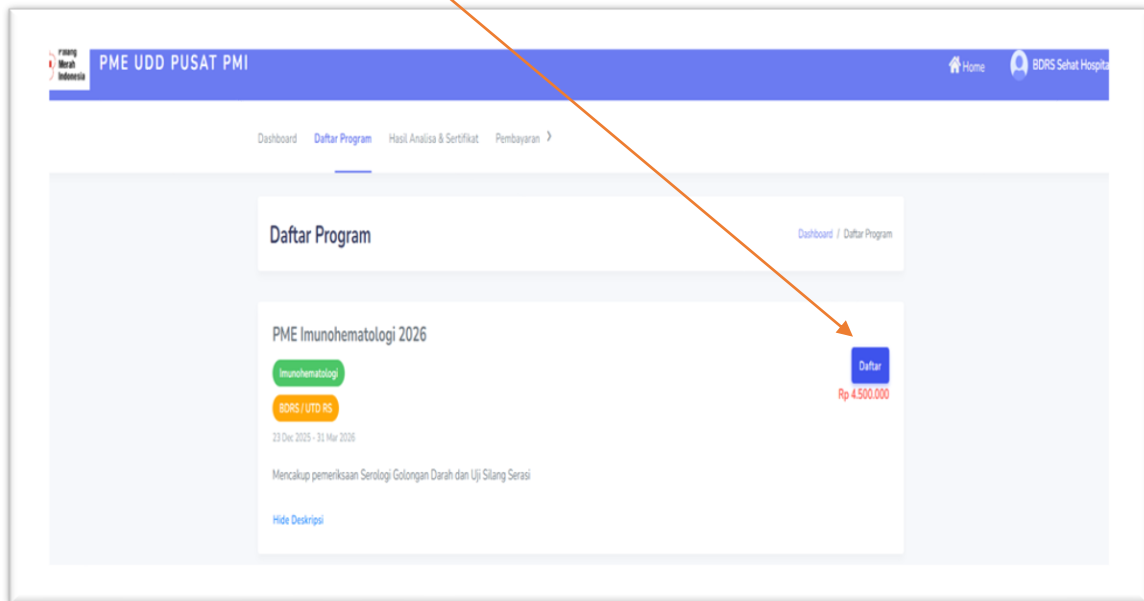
Palang Merah Indonesia

PME UDD PUSAT PMI

Home

BDRS Sehat Hospita

Dashboard Daftar Program Hasil Analisa & Sertifikat Pembayaran ›

Daftar Program

Dashboard / Daftar Program

PME Imunohematologi 2026

Imunohematologi

BDRS / UTD RS

23 Dec 2025 - 31 Mar 2026

Mencakup pemeriksaan Serologi Golongan Darah dan Uji Silang Serasi

Hide Deskripsi

Daftar

Rp 4.500.000